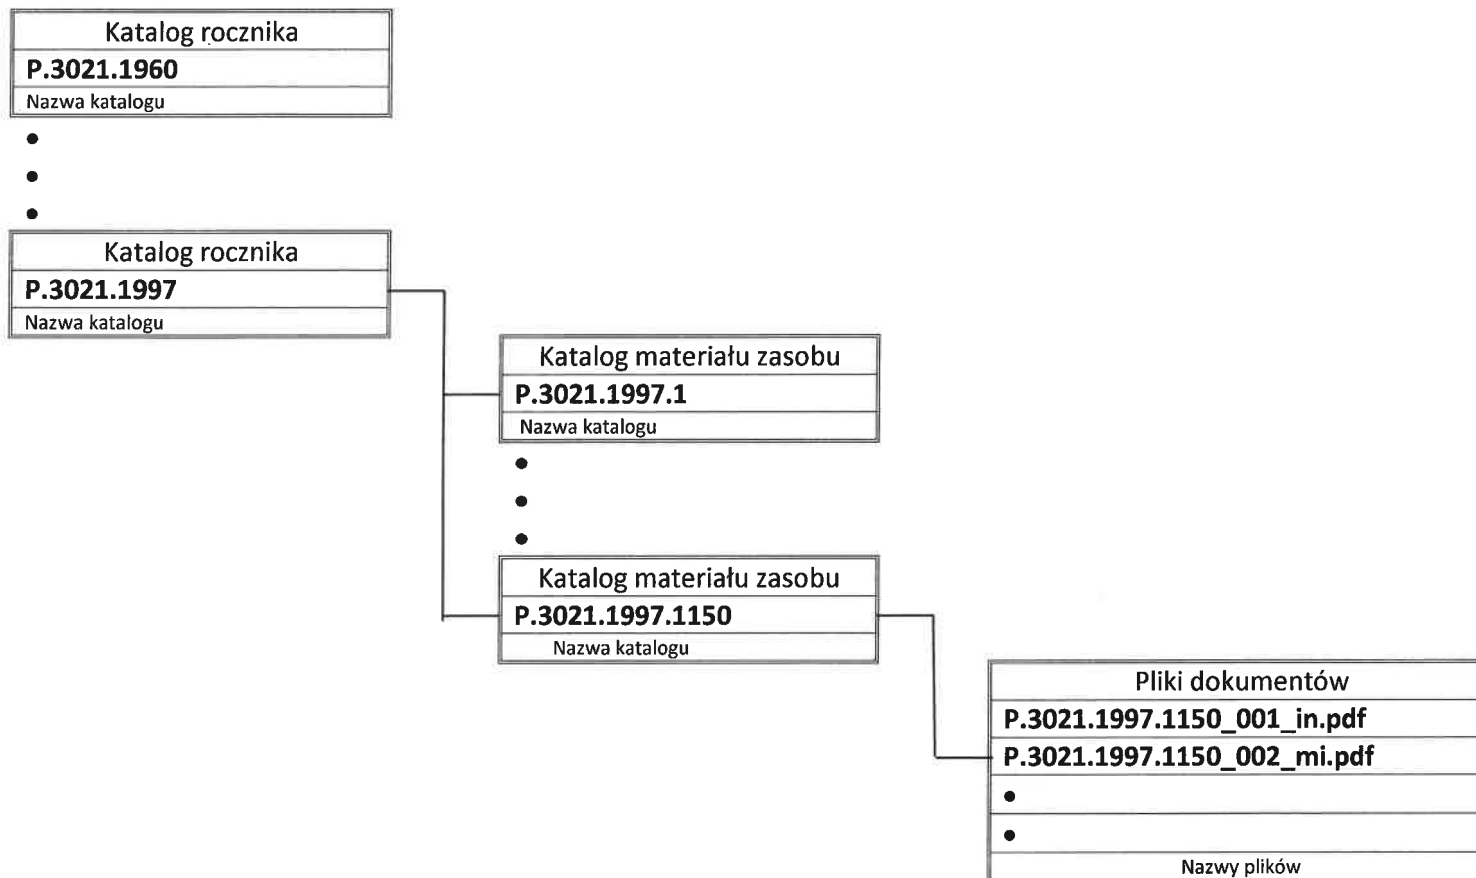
Katalog rocznika
P.3021.1960
Nazwa katalogu

Katalog rocznika
P.3021.1997
Nazwa katalogu

Katalog materiału zasobu
P.3021.1997.1
Nazwa katalogu

Katalog materiału zasobu
P.3021.1997.1150
Nazwa katalogu

Pliki dokumentów
P.3021.1997.1150_001_in.pdf
P.3021.1997.1150_002_mi.pdf
Nazwy plików